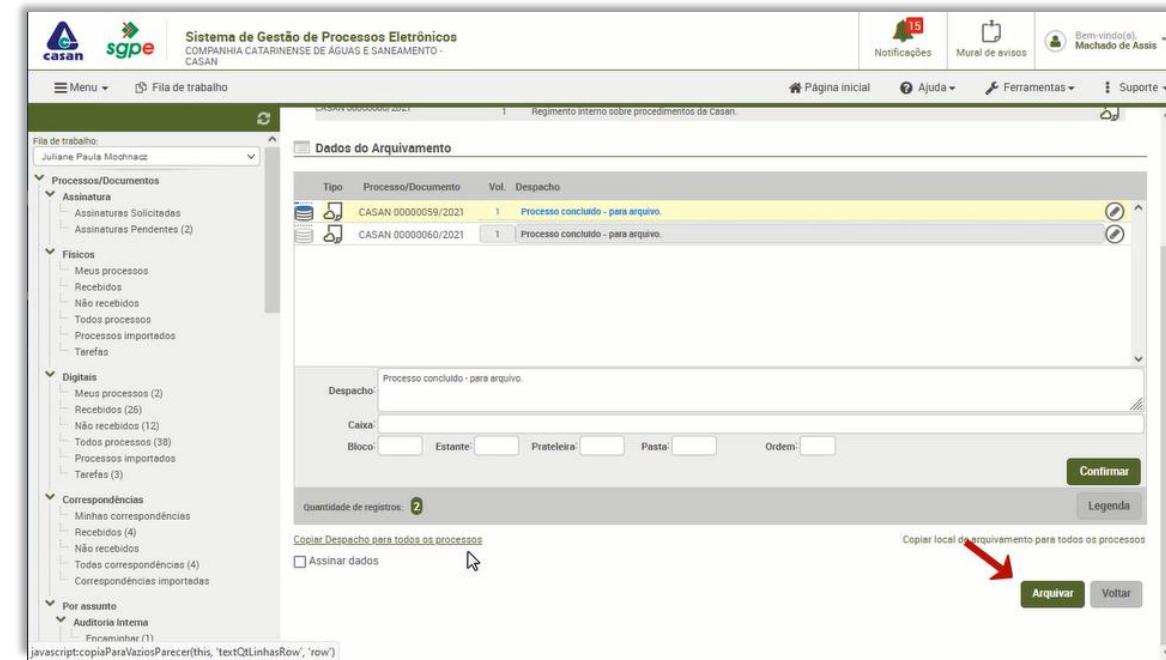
casan sgpe Sistema de Gestão de Processos Eletrônicos
COMPANHIA CATARINENSE DE ÁGUAS E SANEAMENTO - CASAN

15 Notificações Mural de avisos Bem-vindo(a), Machado de Assis

Menu Fila de trabalho Página inicial Ajuda Ferramentas Suporte

Fila de trabalho:
Juliane Paula Mochnacz

Processos/Documentos
Assinatura
Assinaturas Solicitadas
Assinaturas Pendentes (2)
Físicos
Meus processos
Recebidos
Não recebidos
Todos processos
Processos importados
Tarefas
Digitais
Meus processos (2)
Recebidos (26)
Não recebidos (12)
Todos processos (38)
Processos importados
Tarefas (3)
Correspondências
Minhas correspondências
Recebidos (4)
Não recebidos
Todas correspondências (4)
Correspondências importadas
Por assunto
Auditoria Interna
Encaminhar (1)

CASAN 00000000/2021 1 Regimento interno sobre procedimentos da Casan.

Dados do Arquivamento

| Tipo | Processo/Documento | Vol. | Despacho |
|---|---|---|---|
| | CASAN 00000059/2021 | 1 | Processo concluído - para arquivo. |
| | CASAN 00000060/2021 | 1 | Processo concluído - para arquivo. |

Despacho: Processo concluído - para arquivo.
Caixa:
Bloco: Estante: Prateleira: Pasta: Ordem:
Confirmar

Quantidade de registros: 2
Legenda

Copiar Despacho para todos os processos
Copiar local de arquivamento para todos os processos
Assinar dados
Arquivar Voltar

javascript:copiaParaVaziosParecer(this, 'textQtLinhasRow', 'row')